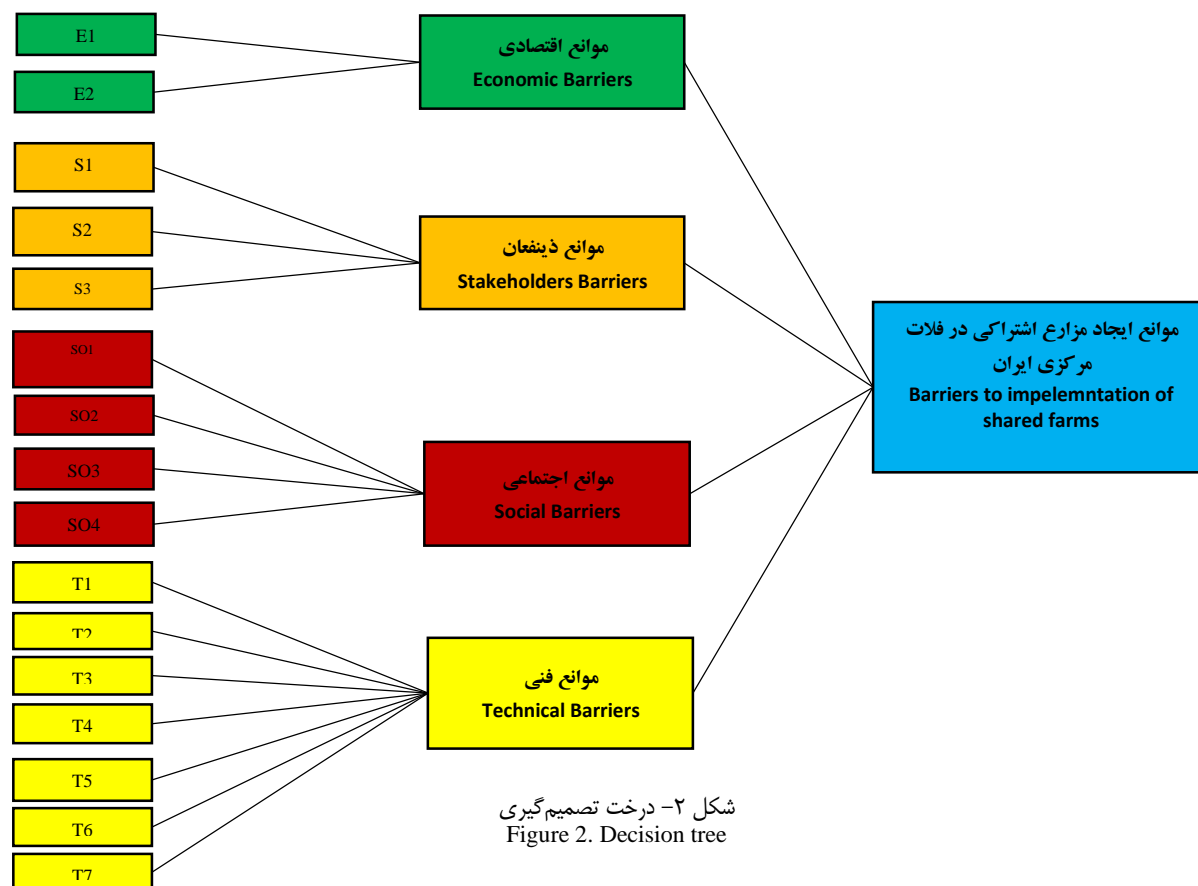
E1

E2

موانع اقتصادی
Economic Barriers

S1

S2

S3

موانع ذینفعان
Stakeholders Barriers

SO1

SO2

SO3

SO4

موانع اجتماعی
Social Barriers

T1

T2

T3

T4

T5

T6

T7

موانع فنی
Technical Barriers

موانع ایجاد مزارع اشتراکی در فلات مرکزی ایران
Barriers to impelemntation of shared farms

شکل ۲- درخت تصمیم‌گیری
Figure 2. Decision tree